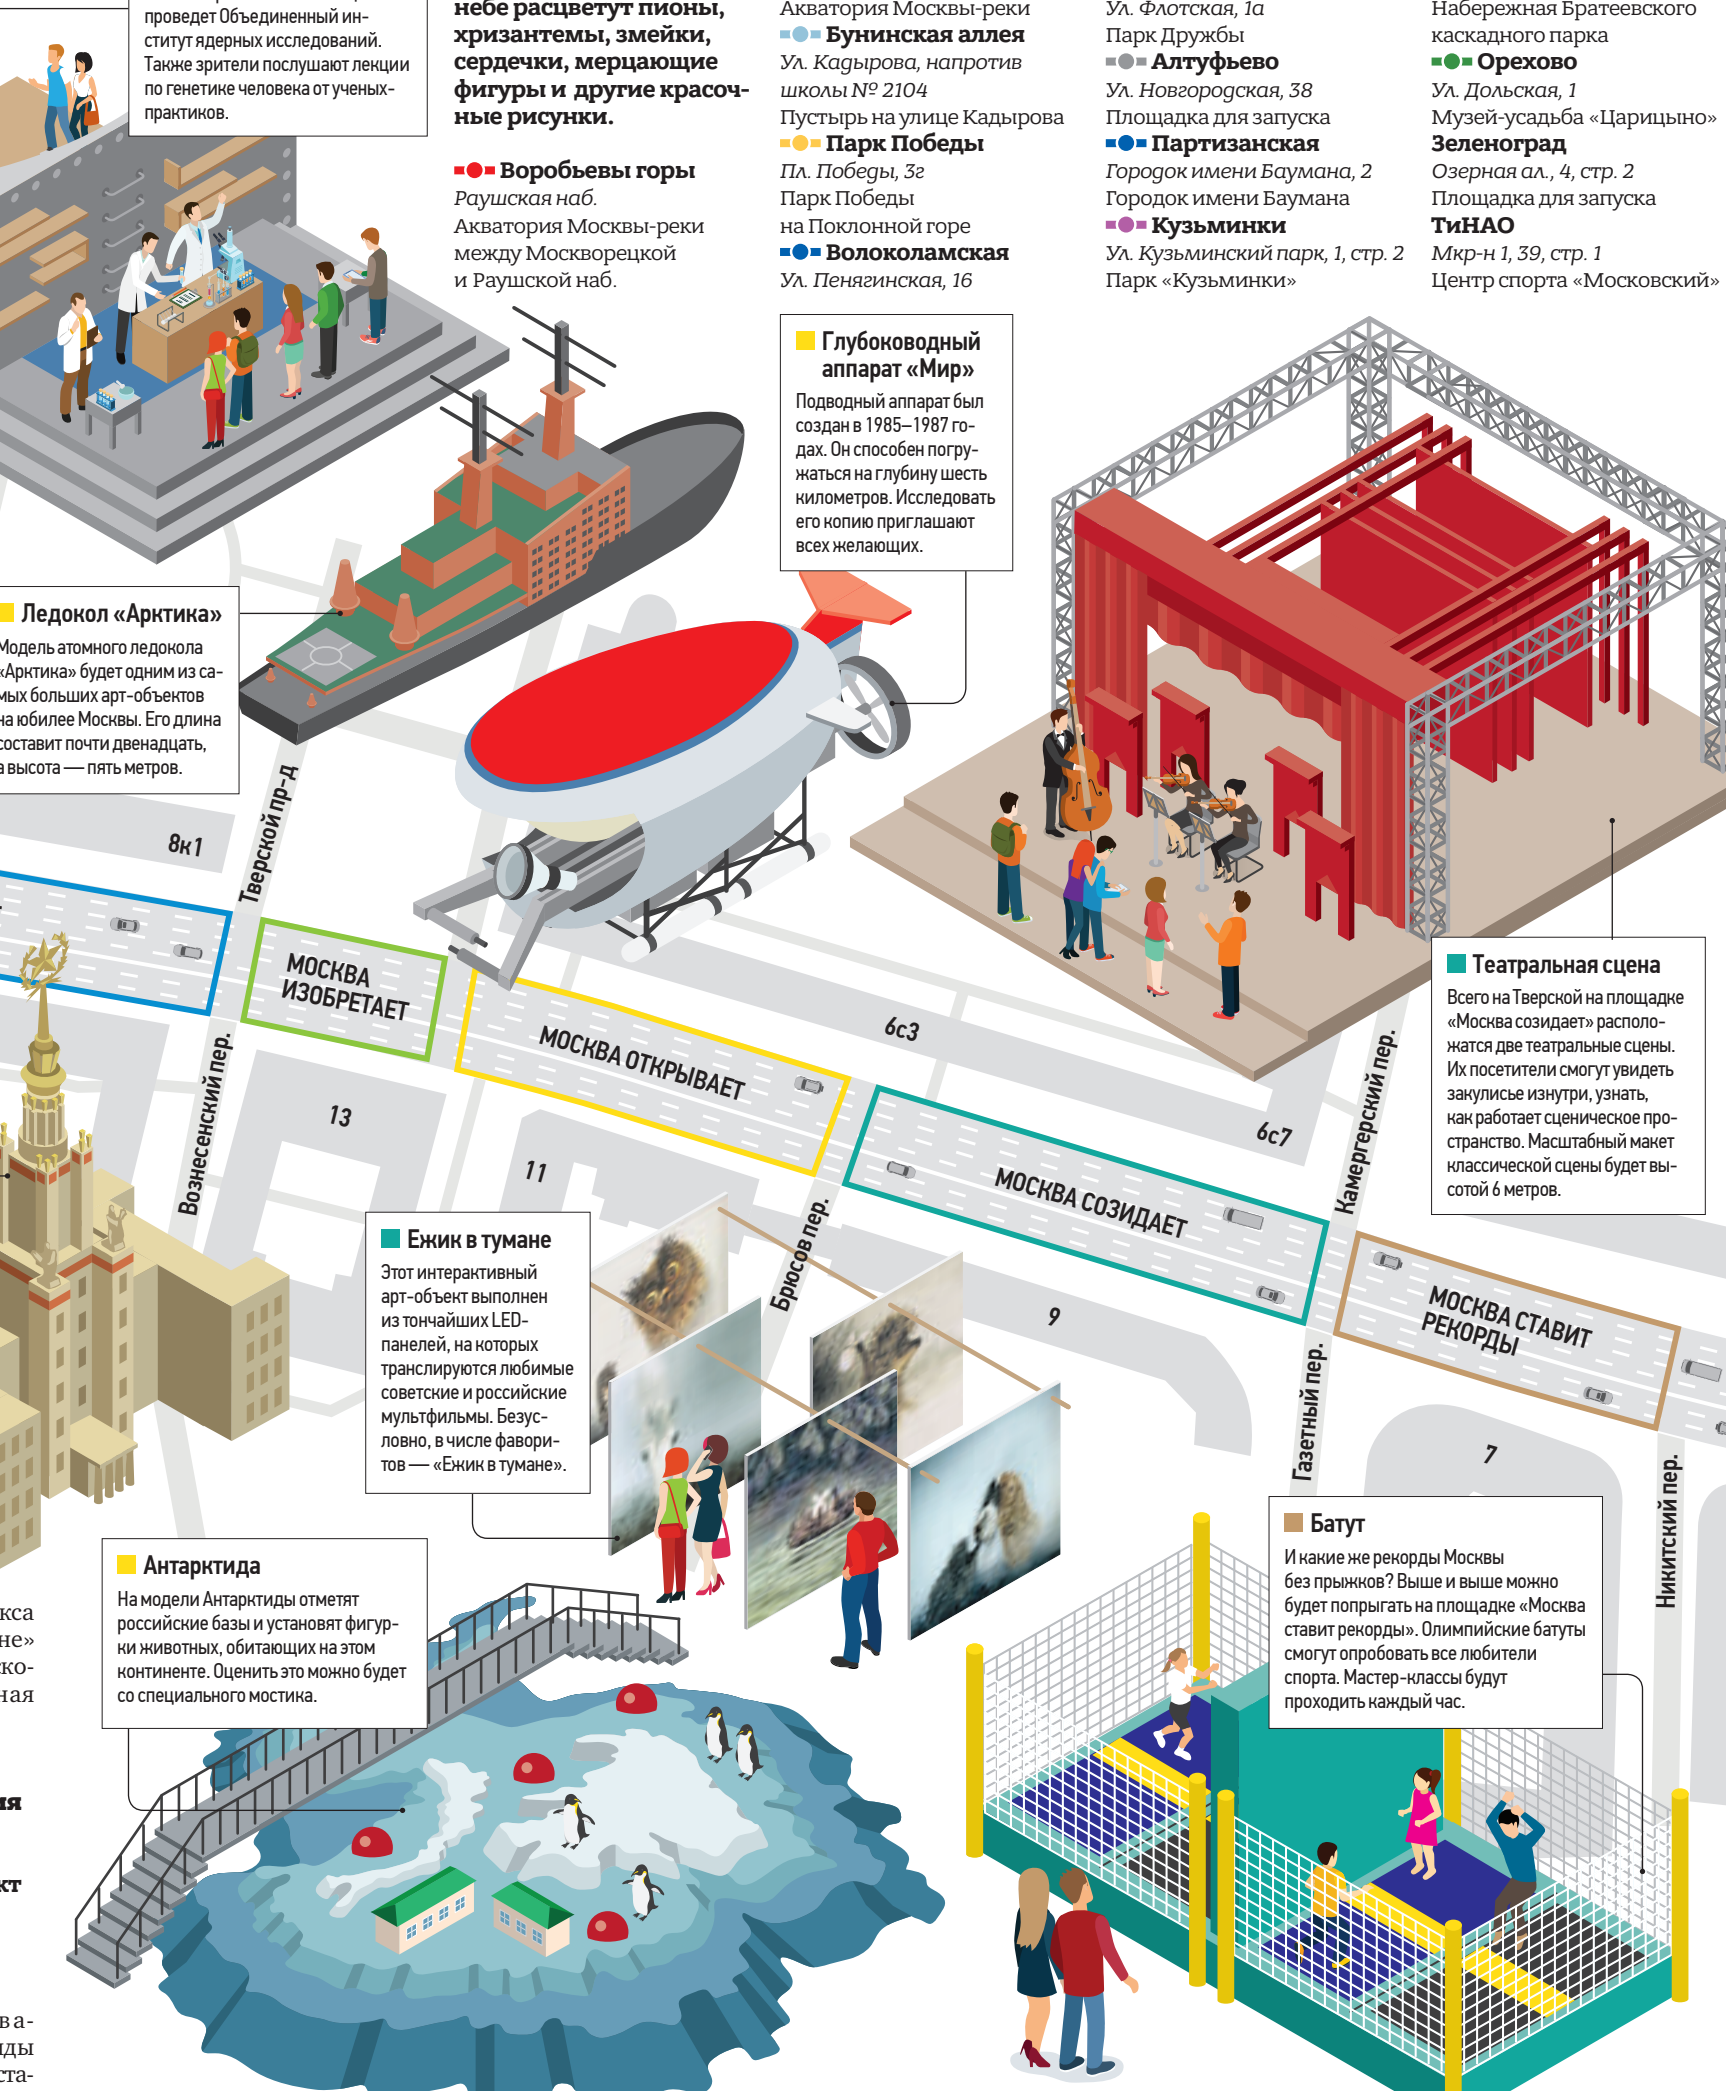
проведет Объединенный институт ядерных исследований. Также зрители послушают лекции по генетике человека от ученых-практиков.

небе расцветут пионы, хризантемы, змейки, сердечки, мерцающие фигуры и другие красочные рисунки.

Воробьевы горы
Раушская наб.
Акватория Москвы-реки между Москворецкой и Раушской наб.

Акватория Москвы-реки
Бунинская аллея
Ул. Кадырова, напротив школы № 2104
Пустырь на улице Кадырова
Парк Победы
Пл. Победы, 3г
Парк Победы на Поклонной горе
Волоколамская
Ул. Пенягинская, 16

Ул. Флотская, 1а
Парк Дружбы
Алтуфьево
Ул. Новгородская, 38
Площадка для запуска
Партизанская
Городок имени Баумана, 2
Городок имени Баумана
Кузьминки
Ул. Кузьминский парк, 1, стр. 2
Парк «Кузьминки»

Набережная Братеевского каскадного парка
Орехово
Ул. Дольская, 1
Музей-усадьба «Царицыно»
Зеленоград
Озерная ал., 4, стр. 2
Площадка для запуска
ТиНАО
Мкр-н 1, 39, стр. 1
Центр спорта «Московский»

Глубоководный аппарат «Мир»
Подводный аппарат был создан в 1985–1987 годах. Он способен погружаться на глубину шесть километров. Исследовать его копию приглашают всех желающих.

Ледокол «Арктика»
Модель атомного ледокола «Арктика» будет одним из самых больших арт-объектов на юбилее Москвы. Его длина составит почти двенадцать, а высота — пять метров.

8к1
Тверской пр-д
МОСКВА ИЗОБРЕТАЕТ
МОСКВА ОТКРЫВАЕТ
6с3
МОСКВА СОЗИДАЕТ
6с7
Камергерский пер.
МОСКВА СТАВИТ РЕКОРДЫ
Вознесенский пер.
13
11
Брюсов пер.
9
Газетный пер.
7
Никитский пер.

Театральная сцена
Всего на Тверской на площадке «Москва созидает» расположатся две театральные сцены. Их посетители смогут увидеть закулисье изнутри, узнать, как работает сценическое пространство. Масштабный макет классической сцены будет высотой 6 метров.

Ежик в тумане
Этот интерактивный арт-объект выполнен из тончайших LED-панелей, на которых транслируются любимые советские и российские мультфильмы. Безусловно, в числе фаворитов — «Ежик в тумане».

Антарктида
На модели Антарктиды отметят российские базы и установят фигурки животных, обитающих на этом континенте. Оценить это можно будет со специального мостика.

Батут
И какие же рекорды Москвы без прыжков? Выше и выше можно будет попрыгать на площадке «Москва ставит рекорды». Олимпийские батуты смогут опробовать все любители спорта. Мастер-классы будут проходить каждый час.

кса
не»
ко-
ная
ия
кт
ва-
ды
ста-